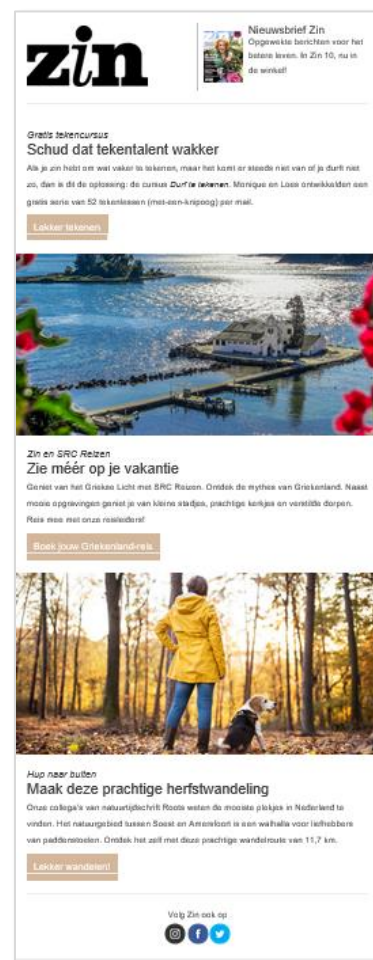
zin

Nieuwsbrief Zin
Opgewekte berichten voor het betere leven. In Zin 10, nu in de winkel!

Gratis tekencursus
Schud dat tekentalent wakker

Als je zin hebt om wat vaker te tekenen, maar het komt er steeds niet van of je durft niet zo, dan is dit de oplossing: de cursus Durf te tekenen. Monique en Loes ontwikkelden een gratis serie van 52 tekenlessen (met-een-knipoog) per mail.

Lekker tekenen

Zin en SRC Reizen
Zie méér op je vakantie

Geniet van het Griekse Licht met SRC Reizen. Ontdek de mythes van Griekenland. Naast mooie opgravingen geniet je van kleine stadjes, prachtige kerkjes en verstilde dorpen. Reis mee met onze reisleiders!

Boek jouw Griekenland-reis

Hup naar buiten
Maak deze prachtige herfstwandeling

Onze collega's van natuurtijdschrift Roots weten de mooiste plekjes in Nederland te vinden. Het natuurgebied tussen Soest en Amersfoort is een walhalla voor liefhebbers van paddenstoelen. Ontdek het zelf met deze prachtige wandelroute van 11,7 km.

Lekker wandelen!

Volg Zin ook op